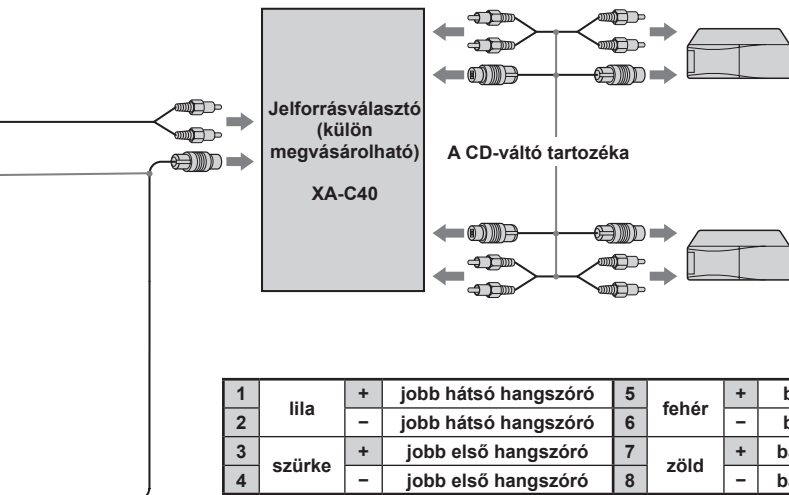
Jelforrásválasztó (külön megvásárolható)

XA-C40

A CD-váltó tartozéka

| 1 | lila | + | jobb hátsó hangszóró | 5 | fehér | + | b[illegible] |
|---|---|---|---|---|---|---|---|
| 2 | | – | jobb hátsó hangszóró | 6 | | – | b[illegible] |
| 3 | szürke | + | jobb első hangszóró | 7 | zöld | + | ba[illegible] |
| 4 | | – | jobb első hangszóró | 8 | | – | ba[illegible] |